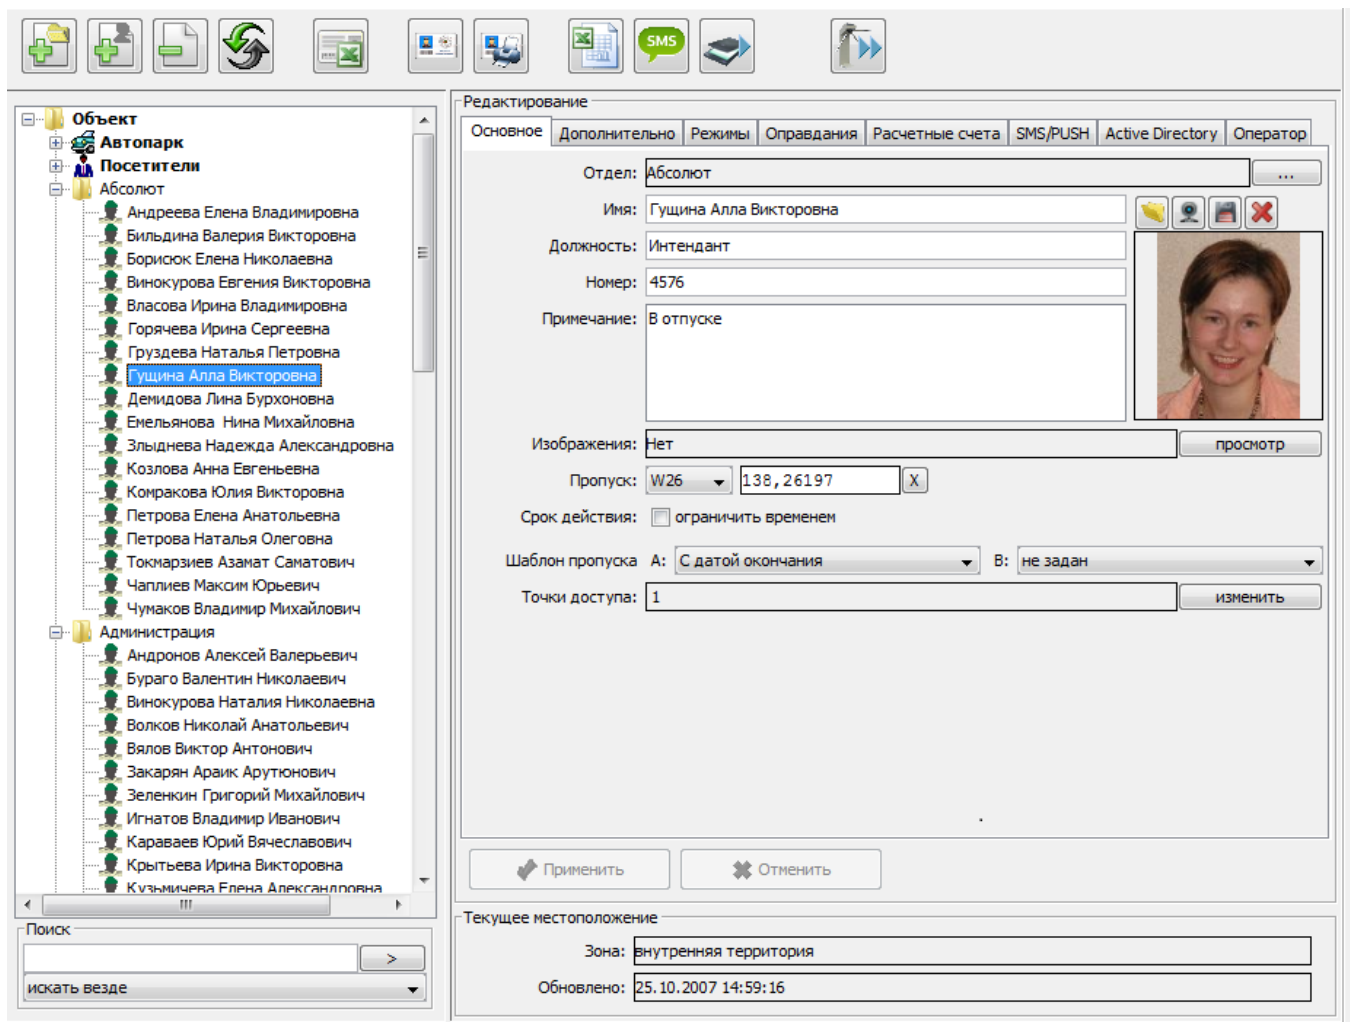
Объект
Автопарк
Посетители
Абсолют
Андреева Елена Владимировна
Бильдина Валерия Викторовна
Борисюк Елена Николаевна
Винокурова Евгения Викторовна
Власова Ирина Владимировна
Горячева Ирина Сергеевна
Груздева Наталья Петровна
Гущина Алла Викторовна
Демидова Лина Бурхоновна
Емельянова Нина Михайловна
Злыднева Надежда Александровна
Козлова Анна Евгеньевна
Комракова Юлия Викторовна
Петрова Елена Анатольевна
Петрова Наталья Олеговна
Токмарзиев Азамат Саматович
Чаплиев Максим Юрьевич
Чумаков Владимир Михайлович
Администрация
Андронов Алексей Валерьевич
Бураго Валентин Николаевич
Винокурова Наталия Николаевна
Волков Николай Анатольевич
Вялов Виктор Антонович
Закарян Араик Арутюнович
Зеленкин Григорий Михайлович
Игнатов Владимир Иванович
Караваев Юрий Вячеславович
Крытьева Ирина Викторовна
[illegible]

Поиск
>
искать везде

Редактирование
Основное | Дополнительно | Режимы | Оправдания | Расчетные счета | SMS/PUSH | Active Directory | Оператор

Отдел: Абсолют ...
Имя: Гущина Алла Викторовна
Должность: Интендант
Номер: 4576
Примечание: В отпуске
Изображения: Нет просмотр
Пропуск: W26 138,26197 X
Срок действия: ограничить временем
Шаблон пропуска А: С датой окончания В: не задан
Точки доступа: 1 изменить

Применить Отменить

Текущее местоположение
Зона: внутренняя территория
Обновлено: 25.10.2007 14:59:16